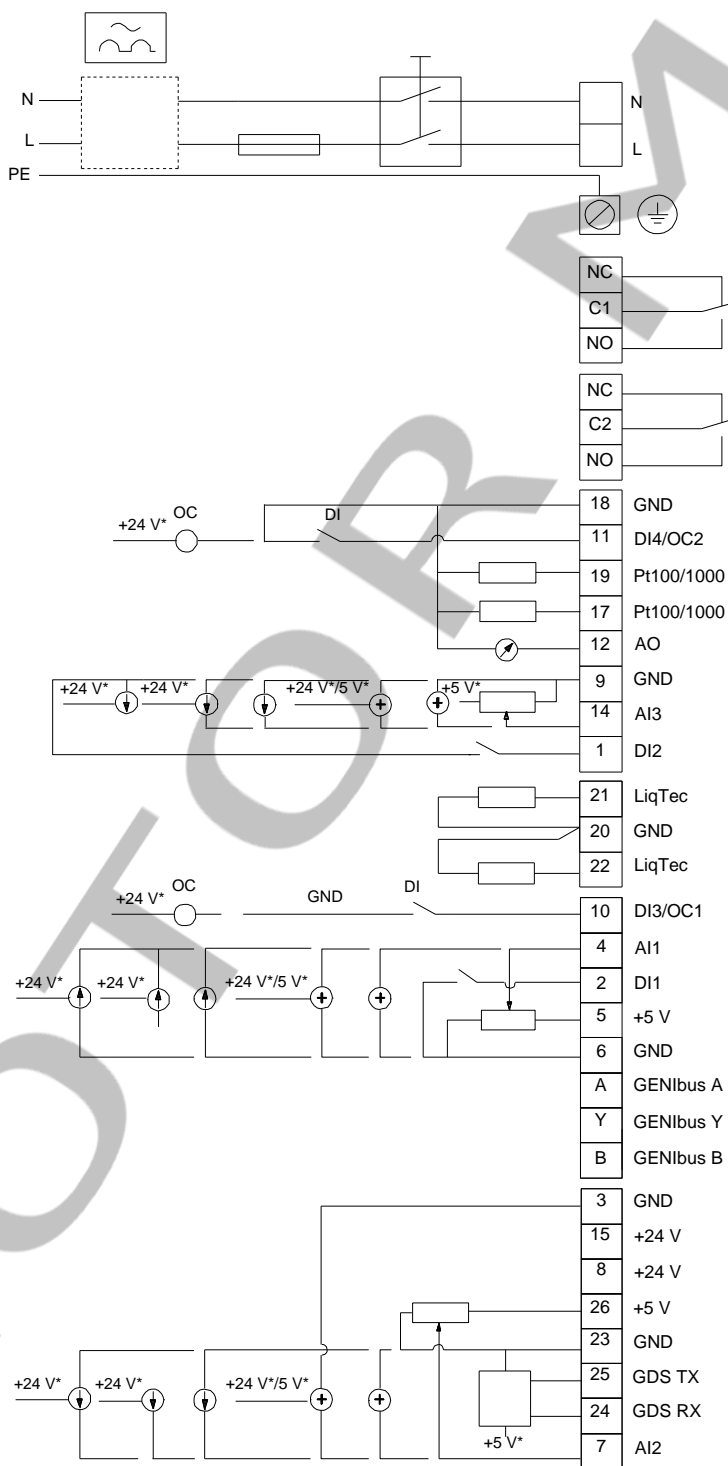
N
L
PE
N
L
NC
C1
NO
NC
C2
NO
+24 V* OC
DI
18 GND
11 DI4/OC2
19 Pt100/1000
17 Pt100/1000
12 AO
+24 V* +24 V* +24 V*/5 V* +5 V*
9 GND
14 AI3
1 DI2
21 LiqTec
20 GND
22 LiqTec
+24 V* OC
GND
DI
10 DI3/OC1
+24 V* +24 V* +24 V*/5 V*
4 AI1
2 DI1
5 +5 V
6 GND
A GENIbus A
Y GENIbus Y
B GENIbus B
3 GND
15 +24 V
8 +24 V
26 +5 V
23 GND
+24 V* +24 V* +24 V*/5 V*
25 GDS TX
24 GDS RX
+5 V*
7 AI2